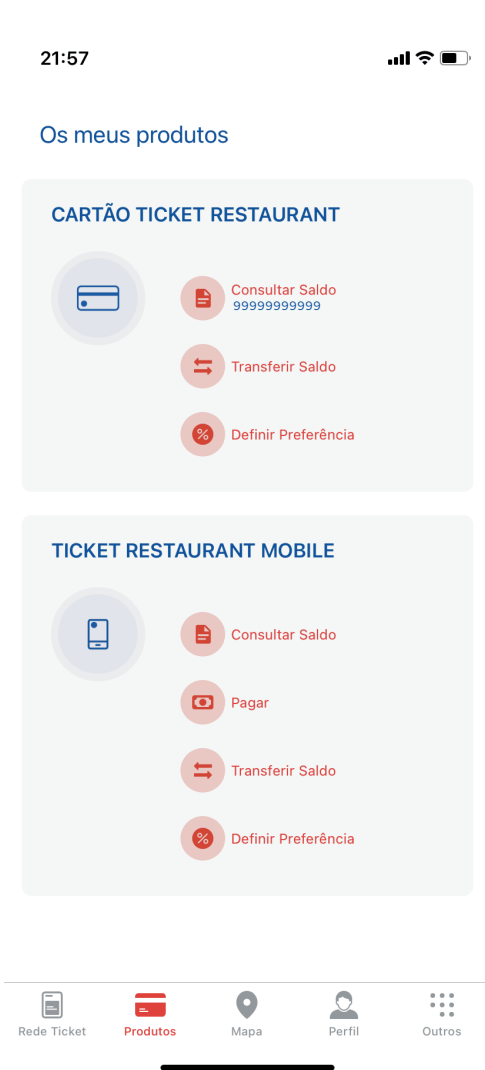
21:57

Os meus produtos

CARTÃO TICKET RESTAURANT

Consultar Saldo
99999999999

Transferir Saldo

Definir Preferência

TICKET RESTAURANT MOBILE

Consultar Saldo

Pagar

Transferir Saldo

Definir Preferência

Rede Ticket Produtos Mapa Perfil Outros